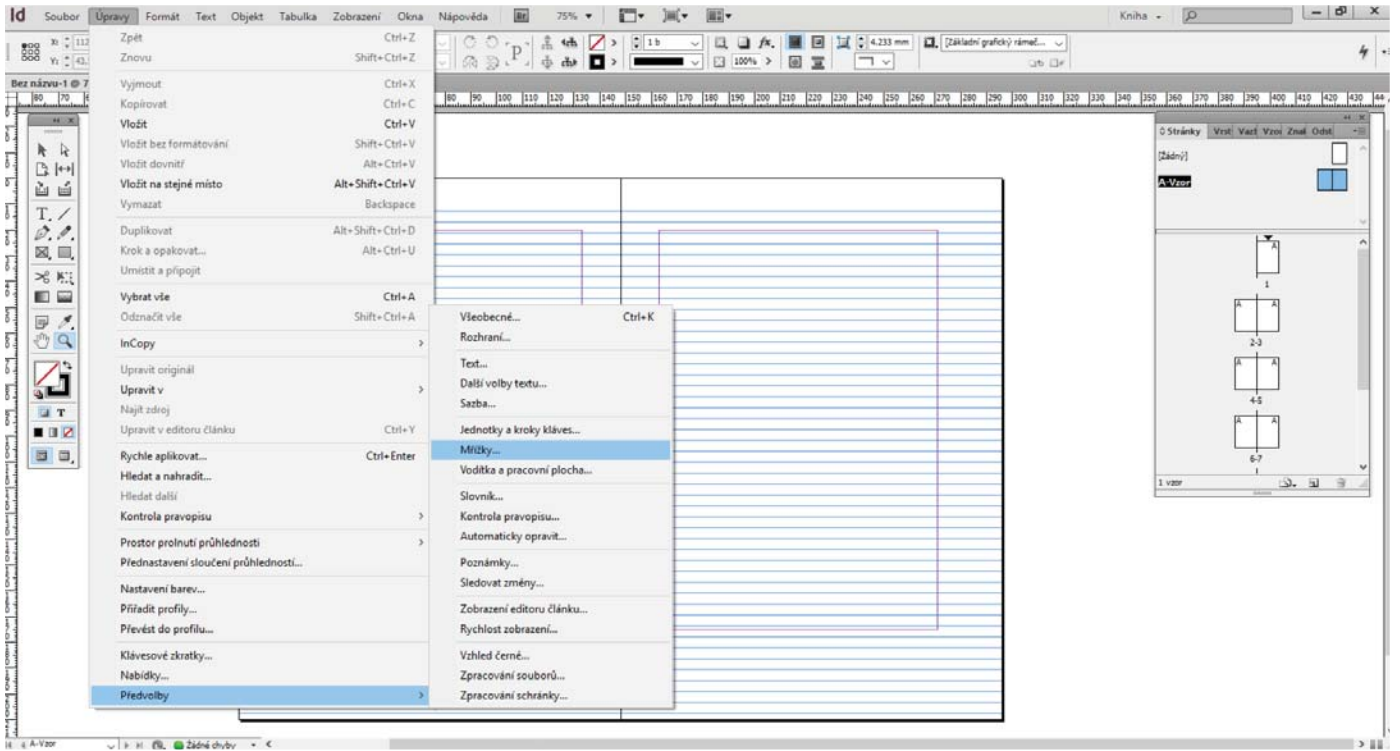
Id Soubor Úpravy Formát Text Objekt Tabulka Zobrazení Okna Nápověda Br 75%

Kniha

Bez názvu-1 @ 7

Zpět Ctrl+Z
Znovu Shift+Ctrl+Z

Vyjmout Ctrl+X
Kopírovat Ctrl+C
Vložit Ctrl+V
Vložit bez formátování Shift+Ctrl+V
Vložit dovnitř Alt+Ctrl+V
Vložit na stejné místo Alt+Shift+Ctrl+V
Vymazat Backspace

Duplikovat Alt+Shift+Ctrl+D
Krok a opakovat... Alt+Ctrl+U
Umístit a připojit

Vybrat vše Ctrl+A
Odznačit vše Shift+Ctrl+A

InCopy

Upravit originál
Upravit v
Najít zdroj
Upravit v editoru článku Ctrl+Y

Rychle aplikovat... Ctrl+Enter
Hledat a nahradit...
Hledat další
Kontrola pravopisu

Prostor prolnutí průhlednosti
Přednastavení sloučení průhledností...

Nastavení barev...
Přiřadit profily...
Převést do profilu...

Klávesové zkratky...
Nabídky...
Předvolby

Všeobecné... Ctrl+K
Rozhraní...

Text...
Další volby textu...
Sazba...

Jednotky a kroky kláves...
Mřížky...
Vodítka a pracovní plocha...

Slovník...
Kontrola pravopisu...
Automaticky opravit...

Poznámky...
Sledovat změny...

Zobrazení editoru článku...
Rychlost zobrazení...

Vzhled černé...
Zpracování souborů...
Zpracování schránky...

4,233 mm
[Základní grafický rámeč...
1 b
100%

Stránky Vrst Vazt Vzoi Znal Odst
[Žádný]
A-Vzor
1
2-3
4-5
6-7
1 vzor

A-Vzor
Žádné chyby